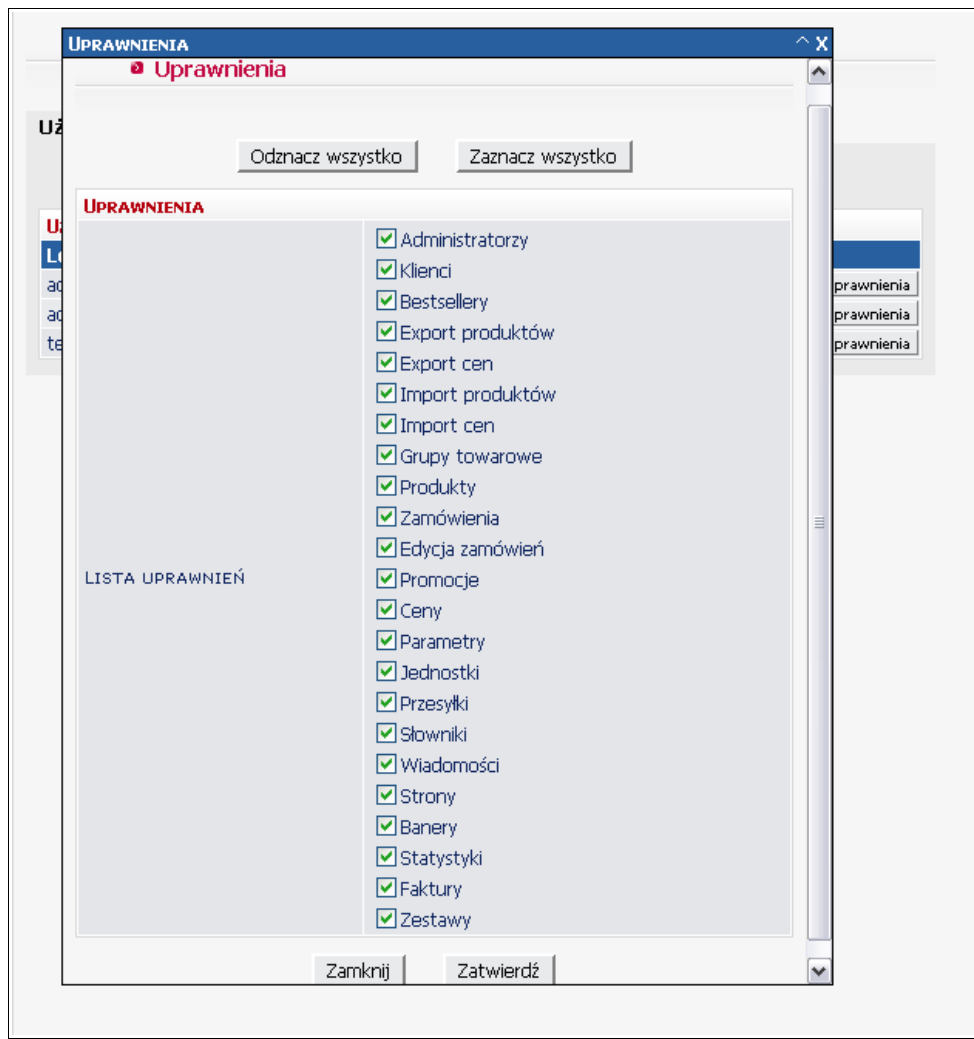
UPRAWNIENIA

Uprawnienia

Uż

Odznacz wszystko Zaznacz wszystko

UPRAWNIENIA

Uż
Lo
ad
ad
te

prawnienia
prawnienia
prawnienia

| | |
|---|---|
| LISTA UPRAWNIEŃ | Administratorzy<br>Klienci<br>Bestsellery<br>Export produktów<br>Export cen<br>Import produktów<br>Import cen<br>Grupy towarowe<br>Produkty<br>Zamówienia<br>Edycja zamówień<br>Promocje<br>Ceny<br>Parametry<br>Jednostki<br>Przesyłki<br>Słowniki<br>Wiadomości<br>Strony<br>Banery<br>Statystyki<br>Faktury<br>Zestawy |

Zamknij Zatwierdź